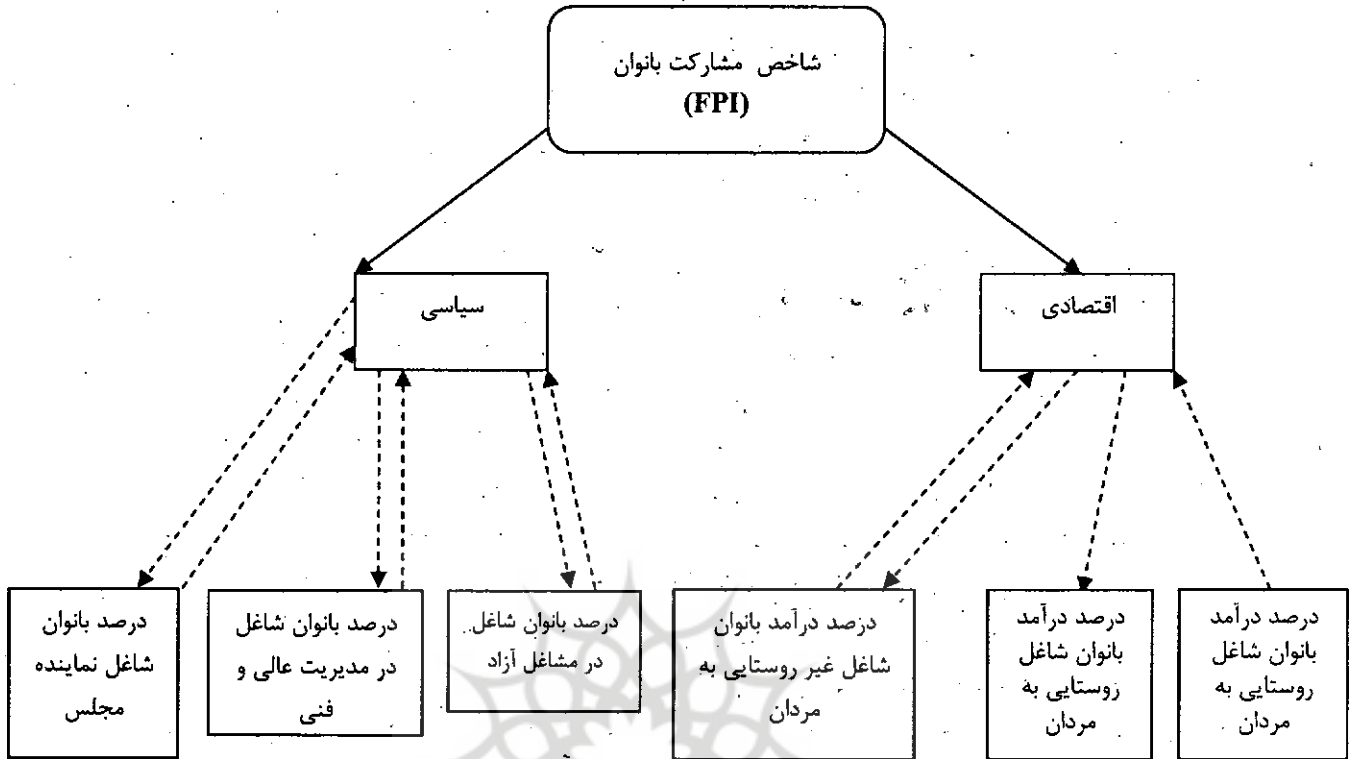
شاخص مشارکت بانوان
(FPI)

اقتصادی

سیاسی

درصد درآمد بانوان شاغل روستایی به مردان

درصد درآمد بانوان شاغل روستایی به مردان

درصد درآمد بانوان شاغل غیر روستایی به مردان

درصد بانوان شاغل در مشاغل آزاد

درصد بانوان شاغل در مدیریت عالی و فنی

درصد بانوان شاغل نماینده مجلس